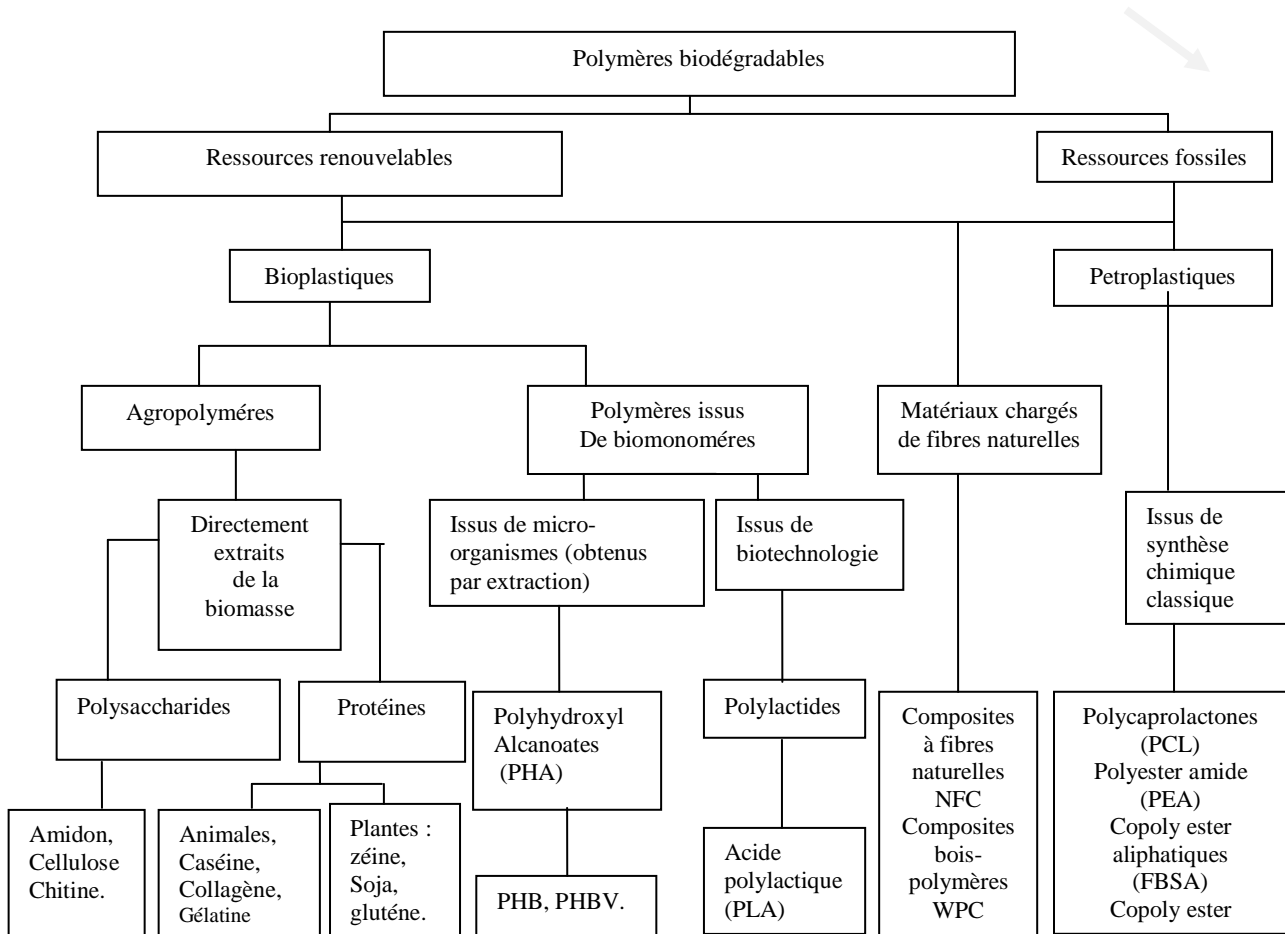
Polymères biodégradables

Ressources renouvelables

Ressources fossiles

Bioplastiques

Petroplastiques

Agropolyméres

Polymères issus De biomonoméres

Matériaux chargés de fibres naturelles

Directement extraits de la biomasse

Issus de micro-organismes (obtenus par extraction)

Issus de biotechnologie

Issus de synthèse chimique classique

Polysaccharides

Protéines

Polyhydroxyl Alcanoates (PHA)

Polylactides

Composites à fibres naturelles NFC Composites bois-polymères WPC

Polycaprolactones (PCL) Polyester amide (PEA) Copoly ester aliphatiques (FBSA) Copoly ester

Amidon, Cellulose Chitine.

Animales, Caséine, Collagène, Gélatine

Plantes : zéine, Soja, gluténe.

PHB, PHBV.

Acide polylactique (PLA)